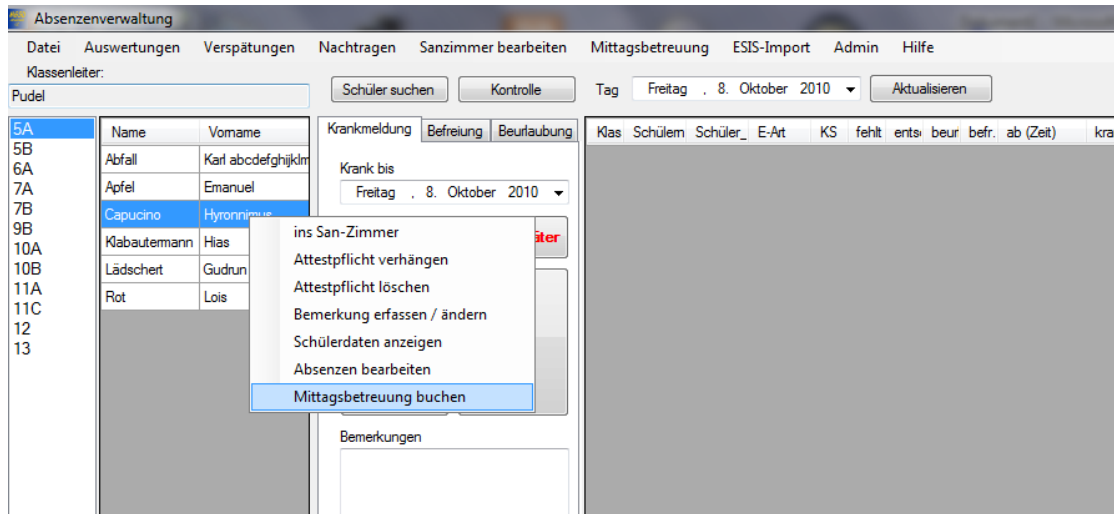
Absenzenverwaltung

Datei Auswertungen Verspätungen Nachtragen Sanzimmer bearbeiten Mittagsbetreuung ESIS-Import Admin Hilfe

Klassenleiter:
Pudel

Schüler suchen Kontrolle Tag Freitag , 8. Oktober 2010 Aktualisieren

5A
5B
6A
7A
7B
9B
10A
10B
11A
11C
12
13

| Name | Vorname |
|---|---|
| Abfall | Karl abcdefghijklm |
| Apfel | Emanuel |
| Capucino | Hyronnimus |
| Klabautermann | Hias |
| Lädschert | Gudrun |
| Rot | Lois |

Krankmeldung Befreiung Beurlaubung

Krank bis
Freitag , 8. Oktober 2010

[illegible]iter

Bemerkungen

ins San-Zimmer
Attestpflicht verhängen
Attestpflicht löschen
Bemerkung erfassen / ändern
Schülerdaten anzeigen
Absenzen bearbeiten
Mittagsbetreuung buchen

Klas Schülern Schüler_ E-Art KS fehlt ents beur befr. ab (Zeit) kra